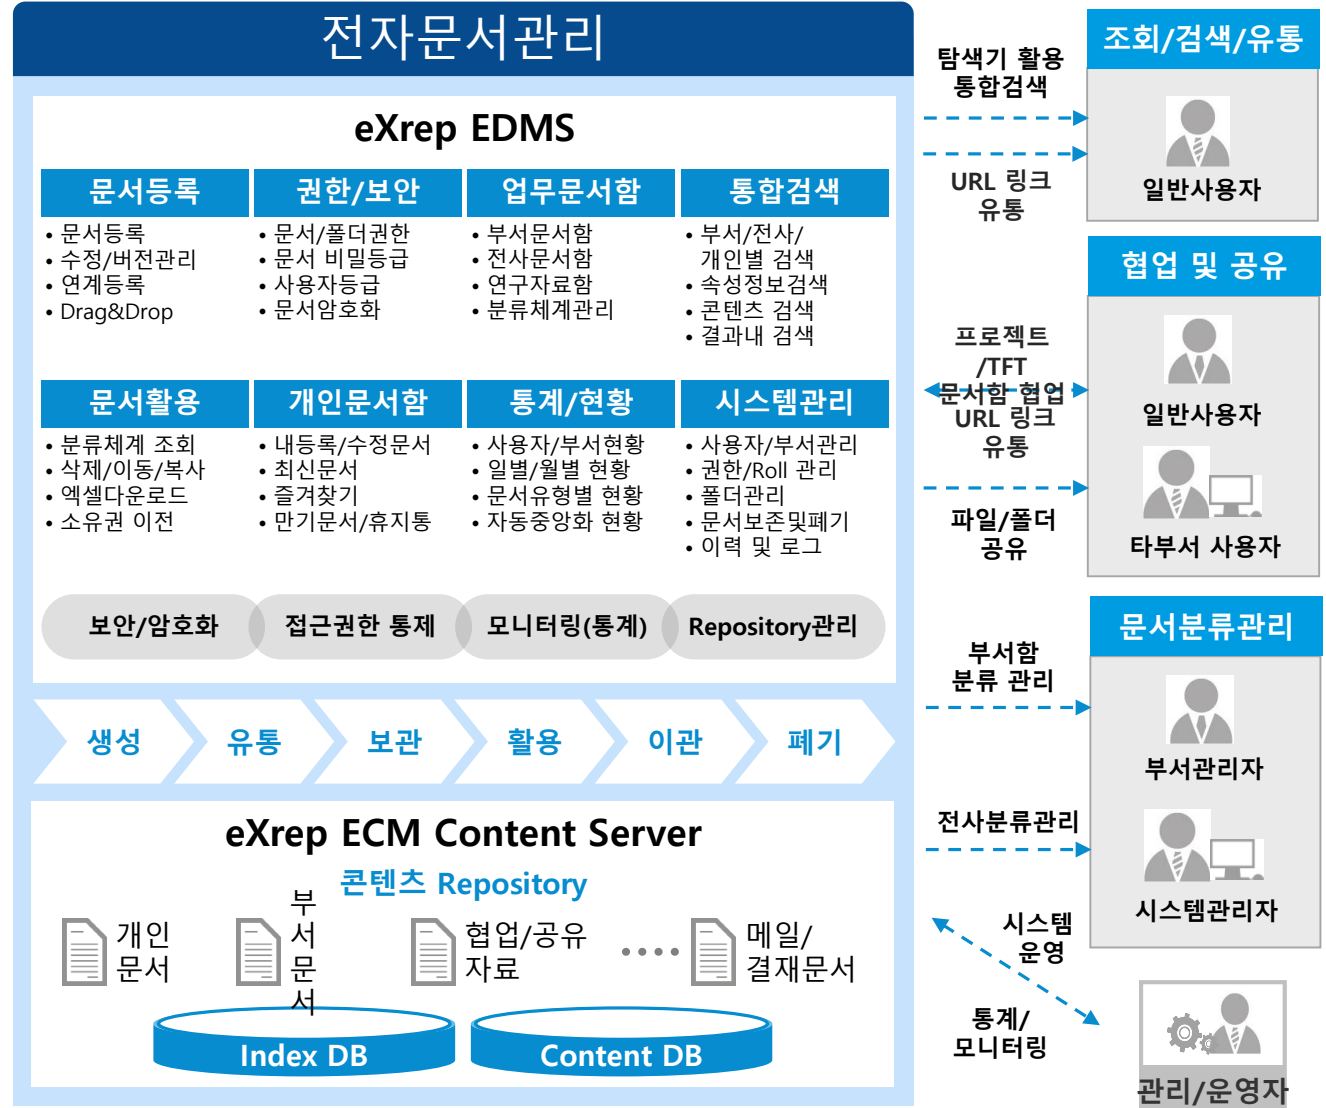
전자문서관리

eXrep EDMS

문서등록
• 문서등록
• 수정/버전관리
• 연계등록
• Drag&Drop

권한/보안
• 문서/폴더권한
• 문서 비밀등급
• 사용자등급
• 문서암호화

업무문서함
• 부서문서함
• 전사문서함
• 연구자료함
• 분류체계관리

통합검색
• 부서/전사/ 개인별 검색
• 속성정보검색
• 콘텐츠 검색
• 결과내 검색

문서활용
• 분류체계 조회
• 삭제/이동/복사
• 엑셀다운로드
• 소유권 이전

개인문서함
• 내등록/수정문서
• 최신문서
• 즐겨찾기
• 만기문서/휴지통

통계/현황
• 사용자/부서현황
• 일별/월별 현황
• 문서유형별 현황
• 자동중앙화 현황

시스템관리
• 사용자/부서관리
• 권한/Roll 관리
• 폴더관리
• 문서보존및폐기
• 이력 및 로그

보안/암호화
접근권한 통제
모니터링(통계)
Repository관리

생성
유통
보관
활용
이관
폐기

eXrep ECM Content Server

콘텐츠 Repository

개인 문서
부서문서
협업/공유 자료
메일/ 결재문서

Index DB
Content DB

탐색기 활용 통합검색
URL 링크 유통

조회/검색/유통
일반사용자

프로젝트 /TFT 문서함 협업
URL 링크 유통

협업 및 공유
일반사용자

파일/폴더 공유
타부서 사용자

부서함 분류 관리

문서분류관리
부서관리자

전사분류관리
시스템관리자

시스템 운영
통계/ 모니터링

관리/운영자